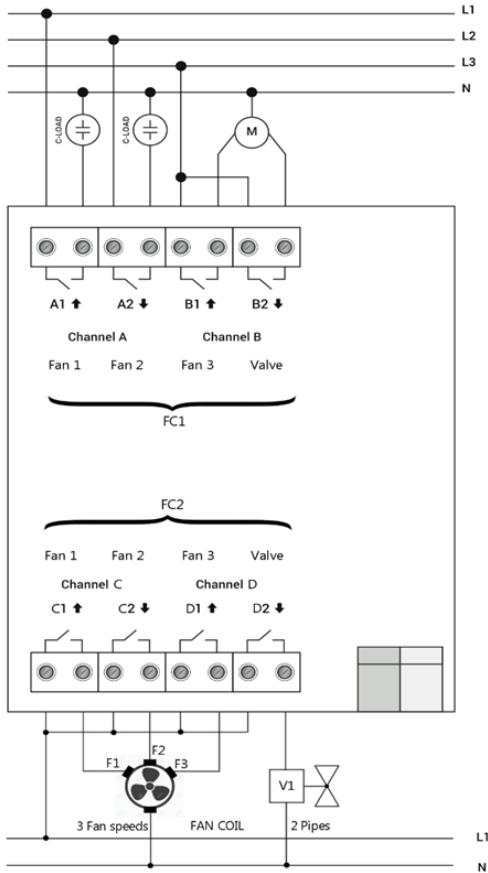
L1
L2
L3
N

C-LOAD
C-LOAD
M

A1 ⬆ A2 ⬇ B1 ⬆ B2 ⬇

Channel A Channel B

Fan 1 Fan 2 Fan 3 Valve

FC1

FC2

Fan 1 Fan 2 Fan 3 Valve

Channel C Channel D

C1 ⬆ C2 ⬇ D1 ⬆ D2 ⬇

F1
F2
F3
V1

3 Fan speeds FAN COIL 2 Pipes

L1
N